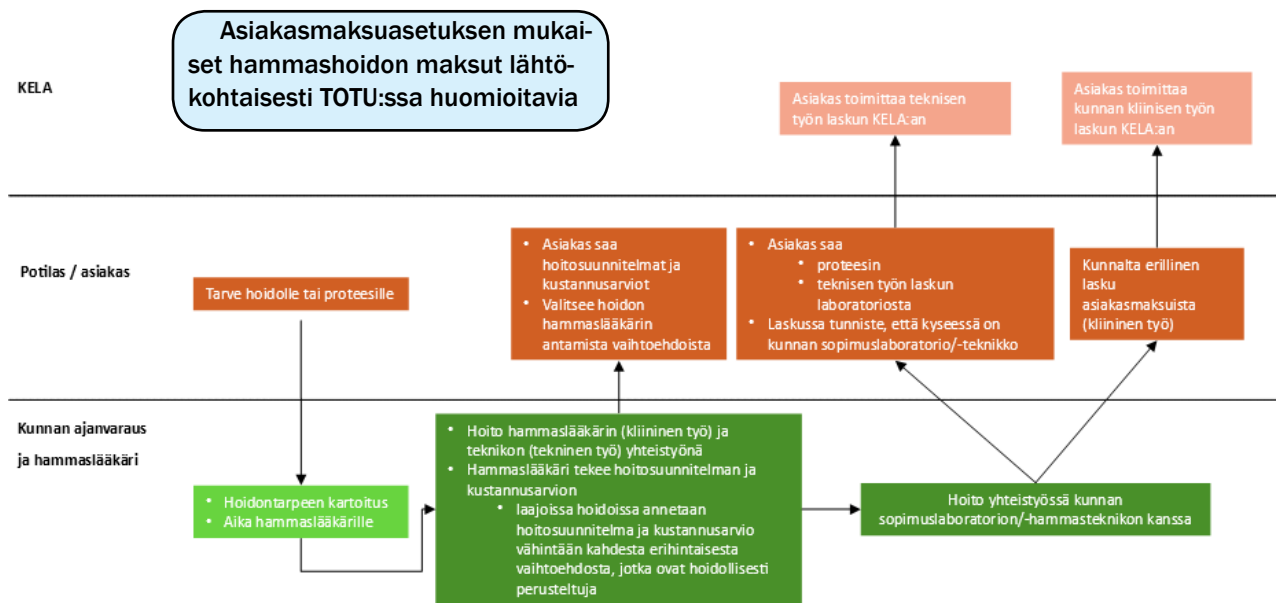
Asiakasmaksuasetuksen mukaiset hammashoidon maksut lähtökohtaisesti TOTU:ssa huomioitavia

KELA

Asiakas toimittaa teknisen työn laskun KELA:an

Asiakas toimittaa kunnan kliinisen työn laskun KELA:an

Potilas / asiakas

Tarve hoidolle tai proteesille

- Asiakas saa hoitosuunnitelmat ja kustannusarviot
- Valitsee hoidon hammaslääkärin antamista vaihtoehdoista

- Asiakas saa
  - proteesin
  - teknisen työn laskun laboratoriosta
- Laskussa tunniste, että kyseessä on kunnan sopimuslaboratorio/-teknikko

Kunnalta erillinen lasku asiakasmaksuista (kliininen työ)

Kunnan ajanvaraus ja hammaslääkäri

- Hoidontarpeen kartoitus
- Aika hammaslääkärille

- Hoito hammaslääkärin (kliininen työ) ja teknikon (tekninen työ) yhteistyönä
- Hammaslääkäri tekee hoitosuunnitelman ja kustannusarvion
  - laajoissa hoidoissa annetaan hoitosuunnitelma ja kustannusarvio vähintään kahdesta erihintaisesta vaihtoehdosta, jotka ovat hoidollisesti perusteltuja

Hoito yhteistyössä kunnan sopimuslaboratorion/-hammasteknikon kanssa